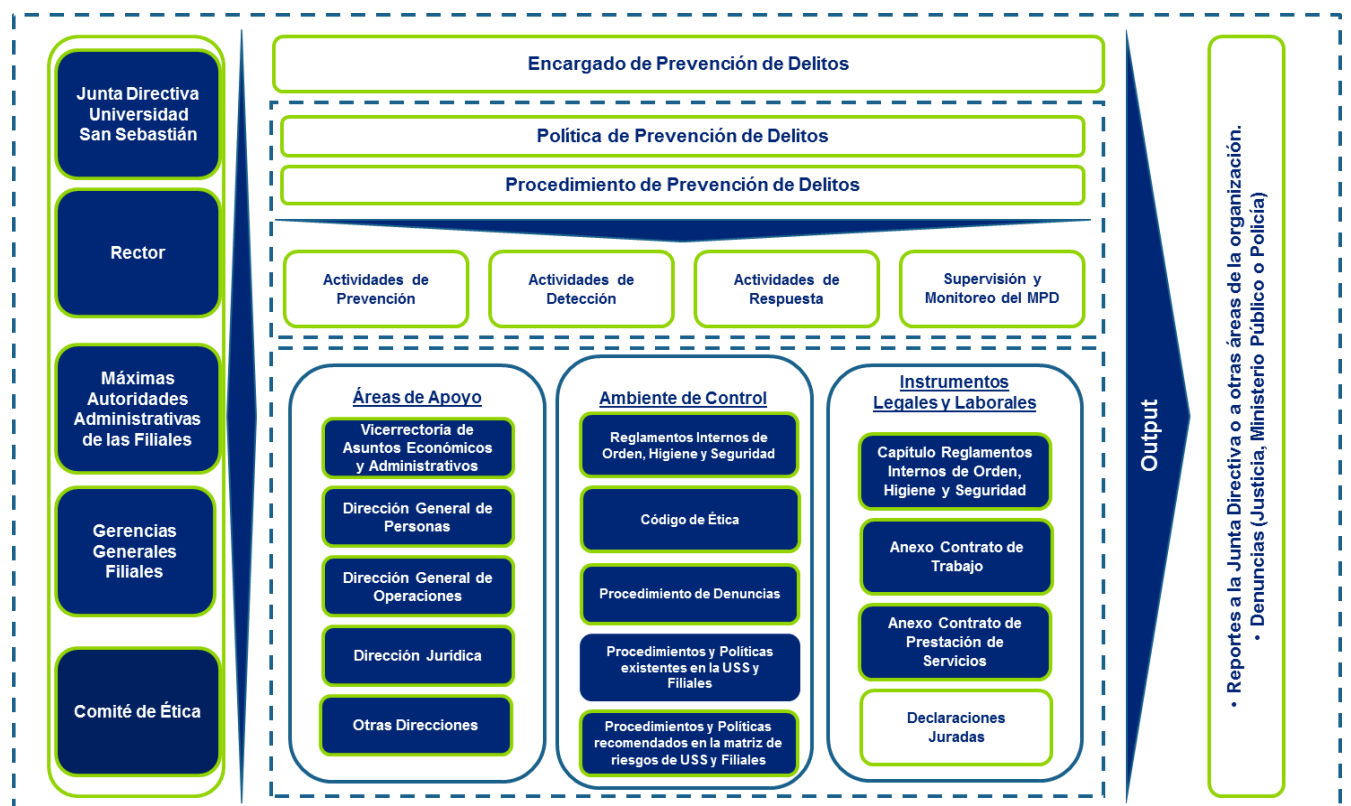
Junta Directiva Universidad San Sebastián

Rector

Máximas Autoridades Administrativas de las Filiales

Gerencias Generales Filiales

Comité de Ética

Encargado de Prevención de Delitos

Política de Prevención de Delitos

Procedimiento de Prevención de Delitos

Actividades de Prevención

Actividades de Detección

Actividades de Respuesta

Supervisión y Monitoreo del MPD

Áreas de Apoyo

Vicerrectoría de Asuntos Económicos y Administrativos

Dirección General de Personas

Dirección General de Operaciones

Dirección Jurídica

Otras Direcciones

Ambiente de Control

Reglamentos Internos de Orden, Higiene y Seguridad

Código de Ética

Procedimiento de Denuncias

Procedimientos y Políticas existentes en la USS y Filiales

Procedimientos y Políticas recomendados en la matriz de riesgos de USS y Filiales

Instrumentos Legales y Laborales

Capitulo Reglamentos Internos de Orden, Higiene y Seguridad

Anexo Contrato de Trabajo

Anexo Contrato de Prestación de Servicios

Declaraciones Juradas

Output

• Reportes a la Junta Directiva o a otras áreas de la organización.
• Denuncias (Justicia, Ministerio Público o Policía)